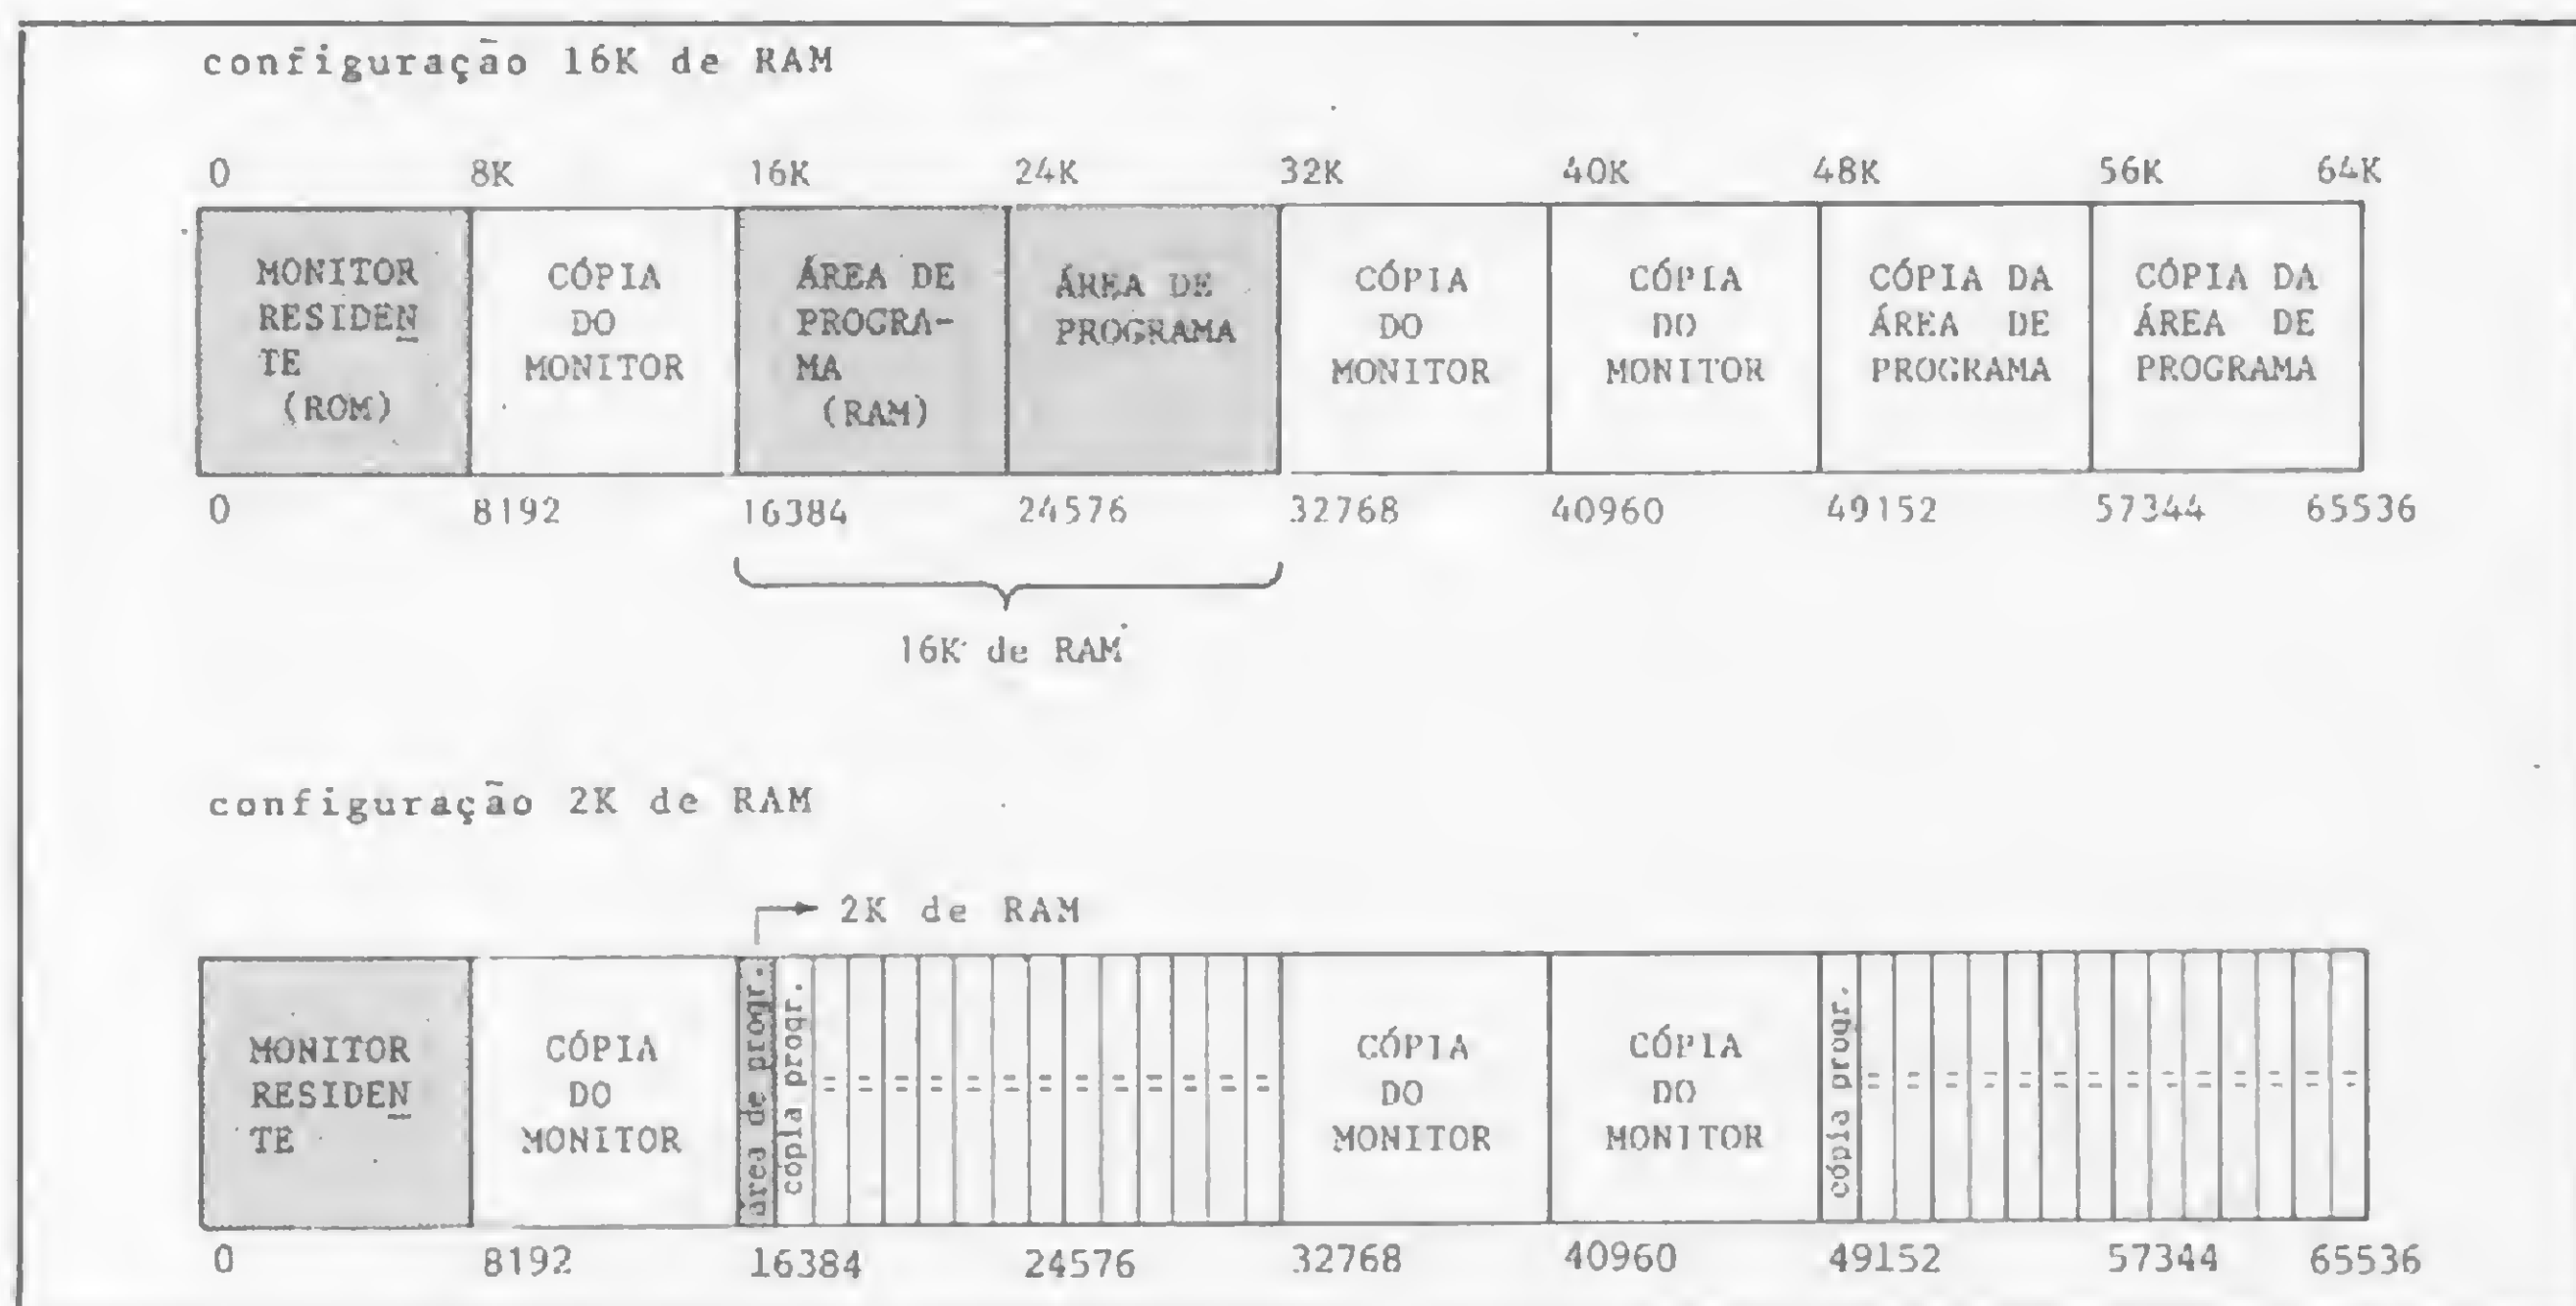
configuração 16K de RAM

0 8K 16K 24K 32K 40K 48K 56K 64K

| MONITOR RESIDENTE (ROM) | CÓPIA DO MONITOR | ÁREA DE PROGRAMA (RAM) | ÁREA DE PROGRAMA | CÓPIA DO MONITOR | CÓPIA DO MONITOR | CÓPIA DA ÁREA DE PROGRAMA | CÓPIA DA ÁREA DE PROGRAMA |
|---|---|---|---|---|---|---|---|

0 8192 16384 24576 32768 40960 49152 57344 65536

16K de RAM

configuração 2K de RAM

2K de RAM

| MONITOR RESIDENTE | CÓPIA DO MONITOR | área de progr. | cópia progr. | = | = | = | = | = | = | = | = | = | = | = | = | = | CÓPIA DO MONITOR | CÓPIA DO MONITOR | cópia progr. | = | = | = | = | = | = | = | = | = | = | = | = | = | = |
|---|---|---|---|---|---|---|---|---|---|---|---|---|---|---|---|---|---|---|---|---|---|---|---|---|---|---|---|---|---|---|---|---|---|

0 8192 16384 24576 32768 40960 49152 57344 65536